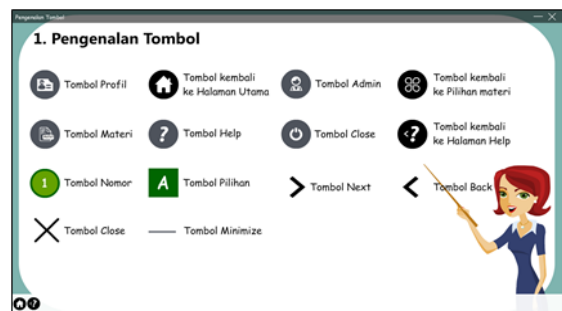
Pengenalan Tombol

1. Pengenalan Tombol

Tombol Profil

Tombol kembali ke Halaman Utama

Tombol Admin

Tombol kembali ke Pilihan materi

Tombol Materi

Tombol Help

Tombol Close

Tombol kembali ke Halaman Help

1 Tombol Nomor

A Tombol Pilihan

Tombol Next

Tombol Back

Tombol Close

Tombol Minimize